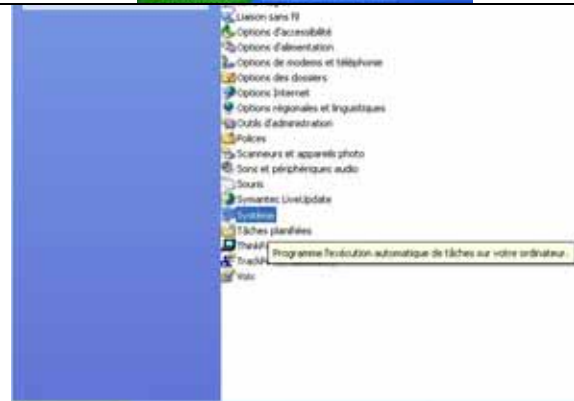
Liaison sans fil
Options d'accessibilité
Options d'alimentation
Options de modems et téléphonie
Options des dossiers
Options Internet
Options régionales et linguistiques
Outils d'administration
Polices
Scanneurs et appareils photo
Sons et périphériques audio
Souris
Symantec LiveUpdate
Système
Tâches planifiées
ThinkP
TrackP
Voix
Programme l'exécution automatique de tâches sur votre ordinateur.